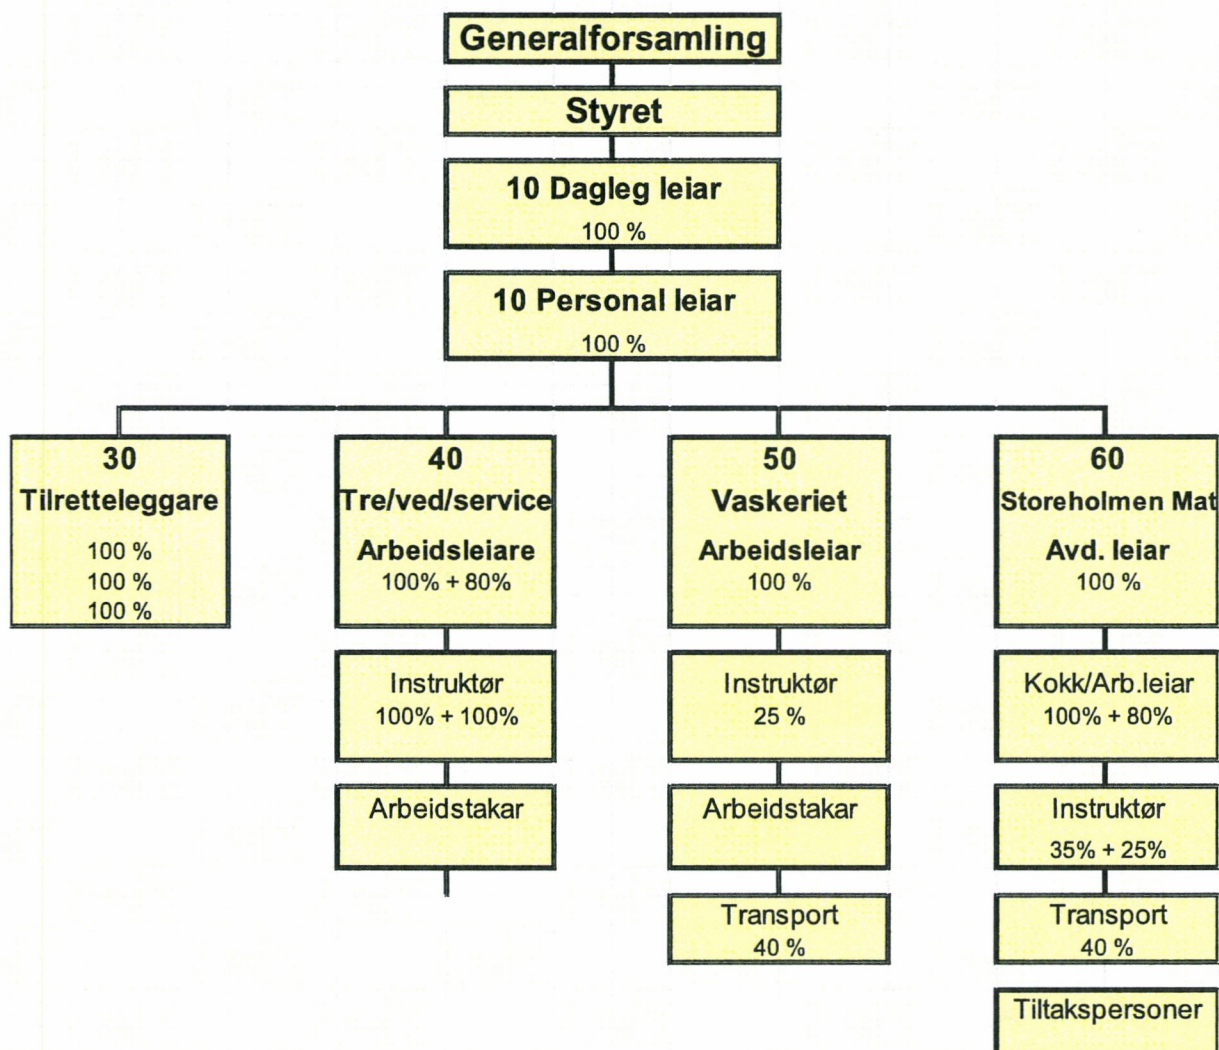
Generalforsamling

Styret

10 Dagleg leiar
100 %

10 Personal leiar
100 %

30
Tilretteleggare
100 %
100 %
100 %

40
Tre/ved/service
Arbeidsleiare
100% + 80%

Instruktør
100% + 100%

Arbeidstakar

50
Vaskeriet
Arbeidsleiar
100 %

Instruktør
25 %

Arbeidstakar

Transport
40 %

60
Storeholmen Mat
Avd. leiar
100 %

Kokk/Arb.leiar
100% + 80%

Instruktør
35% + 25%

Transport
40 %

Tiltakspersoner